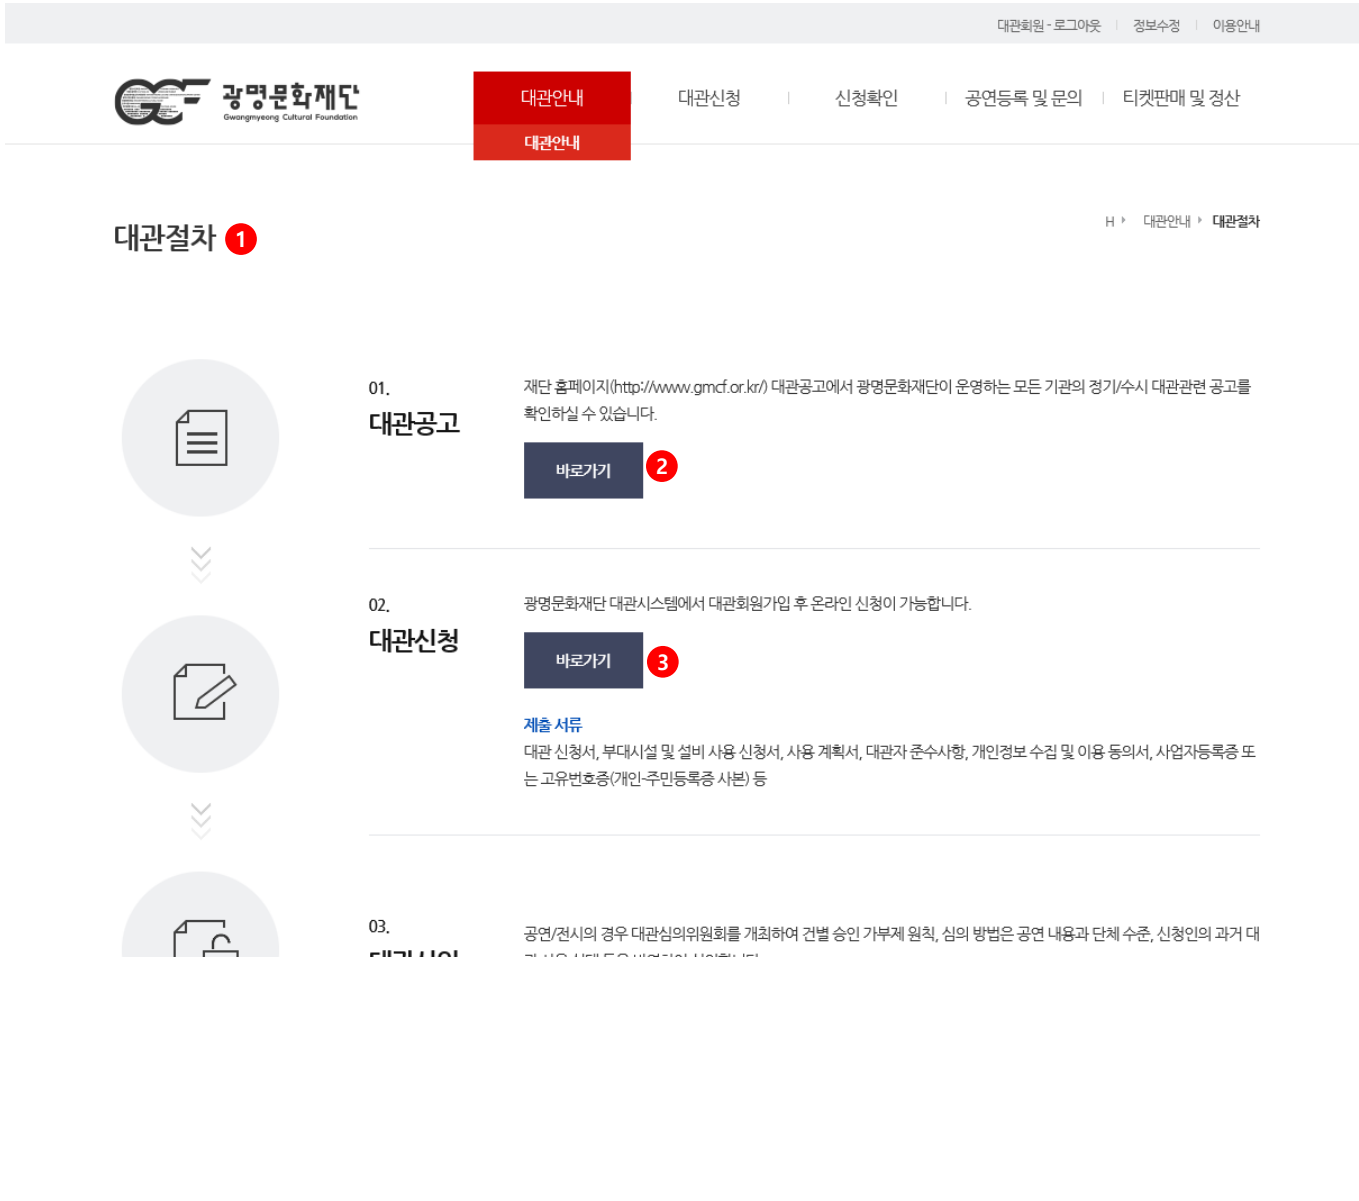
대관회원 - 로그아웃 | 정보수정 | 이용안내

광명문화재단
Gwangmyeong Cultural Foundation

대관안내
대관안내
대관신청
신청확인
공연등록 및 문의
티켓판매 및 정산

대관절차 1

H ▸ 대관안내 ▸ 대관절차

01.
대관공고
재단 홈페이지(http://www.gmcf.or.kr/) 대관공고에서 광명문화재단이 운영하는 모든 기관의 정기/수시 대관관련 공고를 확인하실 수 있습니다.
바로가기 2

02.
대관신청
광명문화재단 대관시스템에서 대관회원가입 후 온라인 신청이 가능합니다.
바로가기 3
제출 서류
대관 신청서, 부대시설 및 설비 사용 신청서, 사용 계획서, 대관자 준수사항, 개인정보 수집 및 이용 동의서, 사업자등록증 또는 고유번호증(개인-주민등록증 사본) 등

03.
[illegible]
공연/전시의 경우 대관심의위원회를 개최하여 건별 승인 가부제 원칙, 심의 방법은 공연 내용과 단체 수준, 신청인의 과거 대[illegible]